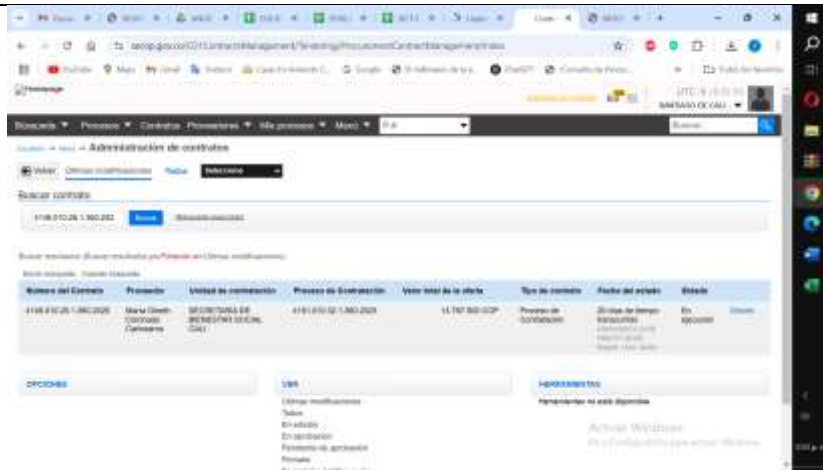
Búsqueda ▼ Procesos ▼ Contratos Proveedores ▼ Mis procesos ▼ Menú ▼

Administración de contratos

Ver: Últimas modificaciones Todos Seleccione

Buscar contrato

4146.010.26.1.960.2020 Buscar Búsqueda avanzada

| Número del Contrato | Proveedor | Unidad de contratación | Proceso de Contratación | Valor total de la oferta | Tipo de contrato | Fecha del estado | Estado | |
|---|---|---|---|---|---|---|---|---|
| 4146.010.26.1.960.2020 | Maria Claudia Coronado Caicedo | SECRETARIA DE BIENESTAR SOCIAL CALI | 4146.010.32.1.960.2020 | 14.787.500 COP | Prestación de servicios | 20 días de tiempo transcurrido | En ejecución | Detalle |

OPCIONES

VER
Últimas modificaciones
Todos
En edición
En aprobación
Pendiente de aprobación
Firmado

HERRAMIENTAS
Herramientas no está disponible

Activar Windows
Ve a Configuración para activar Windows.